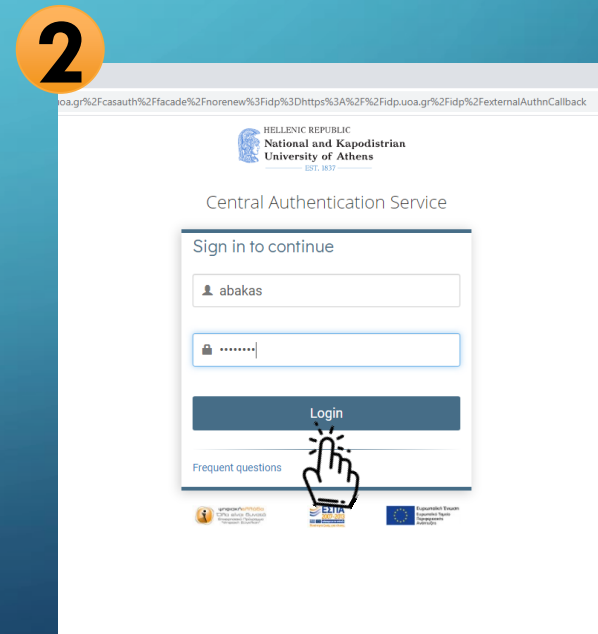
2

uoa.gr%2Fcasauth%2Ffacade%2Fnorenew%3Fidp%3Dhttps%3A%2F%2Fidp.uoa.gr%2Fidp%2FexternalAuthnCallback

HELLENIC REPUBLIC
National and Kapodistrian
University of Athens
EST. 1837

Central Authentication Service

Sign in to continue

abakas

••••••••

Login

Frequent questions

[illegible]

ΕΣΠΑ 2007-2013

Ευρωπαϊκή Ένωση
Ευρωπαϊκό Ταμείο
Περιφερειακής
Ανάπτυξης